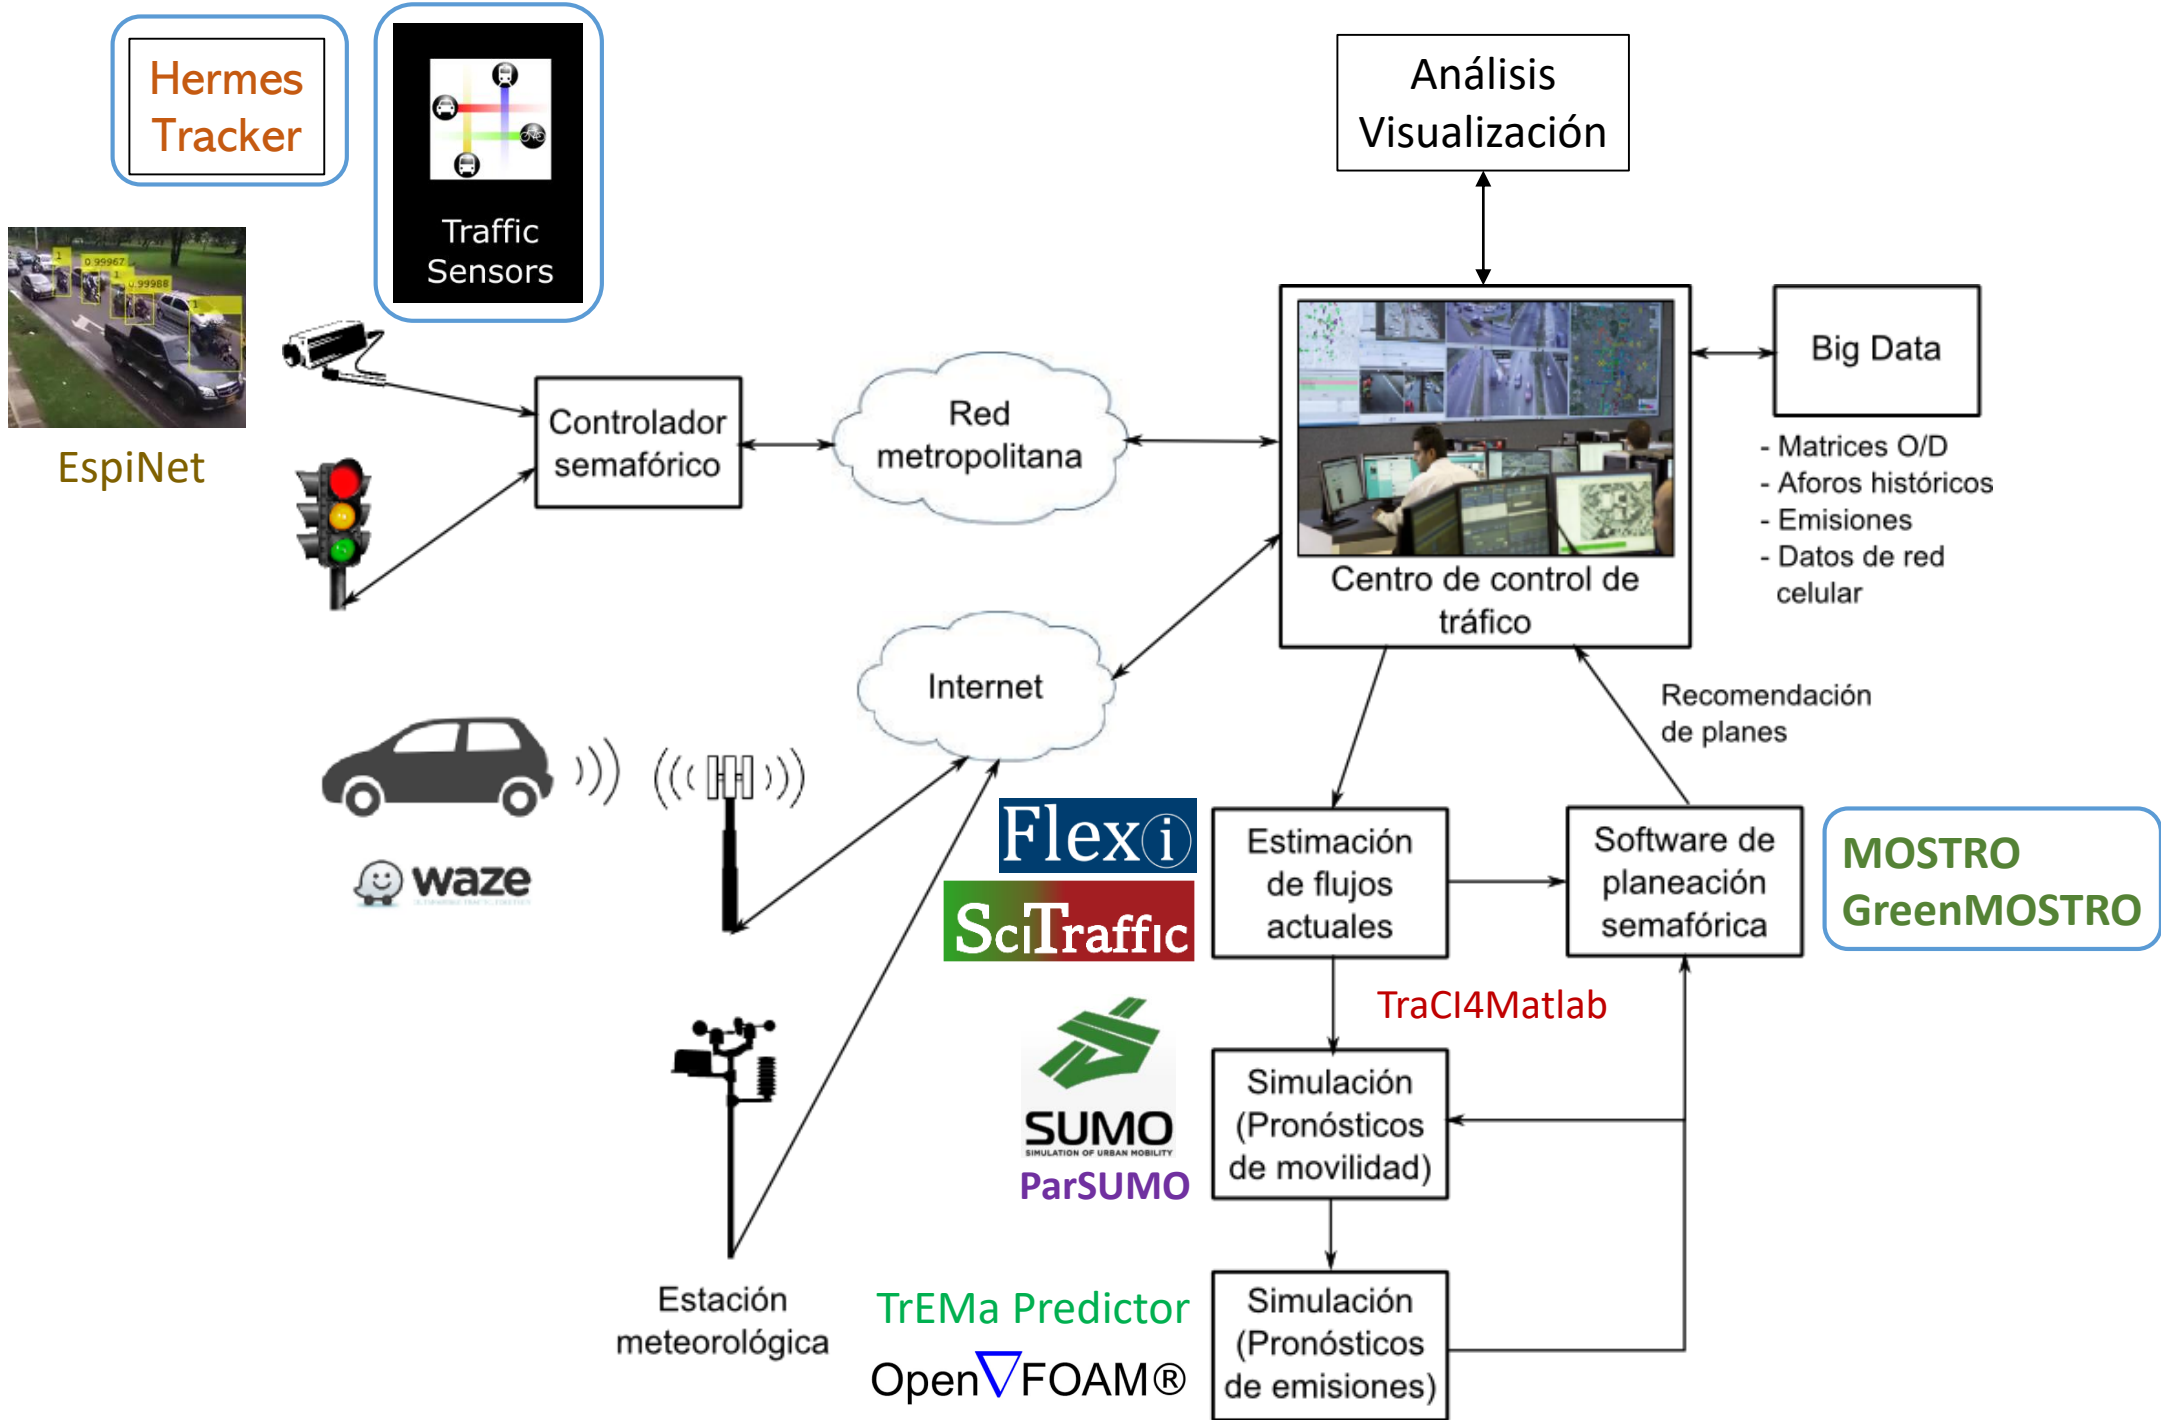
Hermes Tracker

Traffic Sensors

Análisis Visualización

EspiNet

Controlador semafórico

Red metropolitana

Centro de control de tráfico

Big Data

- Matrices O/D
- Aforos históricos
- Emisiones
- Datos de red celular

Internet

Recomendación de planes

waze

Flexi

SciTraffic

Estimación de flujos actuales

Software de planeación semafórica

MOSTRO
GreenMOSTRO

TraCI4Matlab

SUMO
SIMULATION OF URBAN MOBILITY
ParSUMO

Simulación (Pronósticos de movilidad)

Estación meteorológica

TrEMa Predictor

Open$\nabla$FOAM®

Simulación (Pronósticos de emisiones)